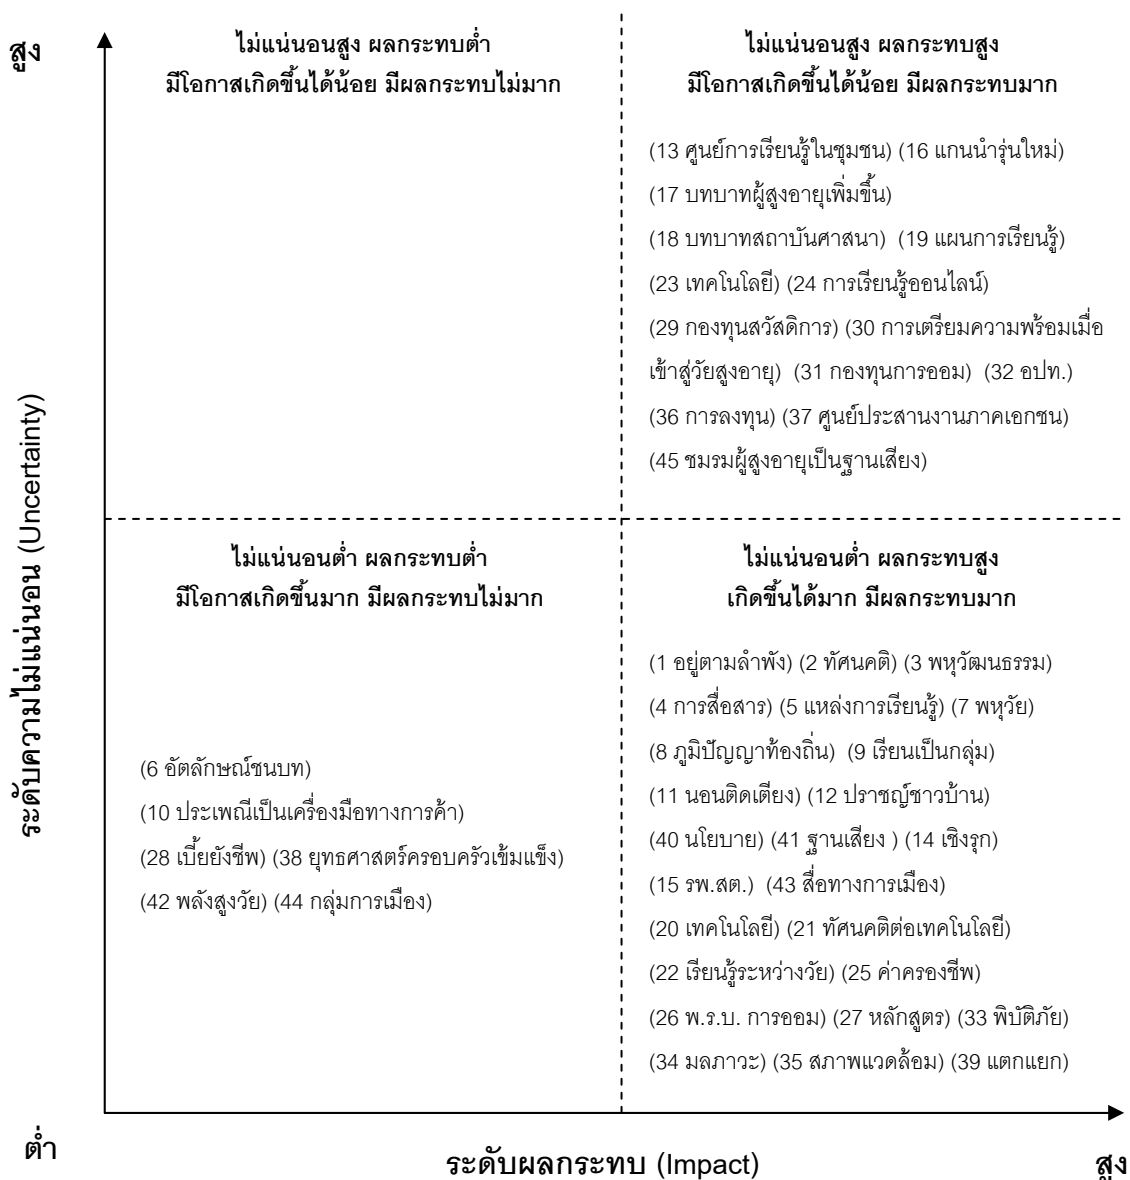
สูง

ระดับความไม่แน่นอน (Uncertainty)

ไม่แน่นอนสูง ผลกระทบต่ำ
มีโอกาสเกิดขึ้นได้น้อย มีผลกระทบไม่มาก

ไม่แน่นอนสูง ผลกระทบสูง
มีโอกาสเกิดขึ้นได้น้อย มีผลกระทบมาก

(13 ศูนย์การเรียนรู้ในชุมชน) (16 แกนนำรุ่นใหม่)
(17 บทบาทผู้สูงอายุเพิ่มขึ้น)
(18 บทบาทสถาบันศาสนา) (19 แผนการเรียนรู้)
(23 เทคโนโลยี) (24 การเรียนรู้ออนไลน์)
(29 กองทุนสวัสดิการ) (30 การเตรียมความพร้อมเมื่อเข้าสู่วัยสูงอายุ) (31 กองทุนการออม) (32 อปท.)
(36 การลงทุน) (37 ศูนย์ประสานงานภาคเอกชน)
(45 ชมรมผู้สูงอายุเป็นฐานเสียง)

ไม่แน่นอนต่ำ ผลกระทบต่ำ
มีโอกาสเกิดขึ้นมาก มีผลกระทบไม่มาก

(6 อัตลักษณ์ชนบท)
(10 ประเพณีเป็นเครื่องมือทางการค้า)
(28 เบี้ยยังชีพ) (38 ยุทธศาสตร์ครอบครัวเข้มแข็ง)
(42 พลังสูงวัย) (44 กลุ่มการเมือง)

ไม่แน่นอนต่ำ ผลกระทบสูง
เกิดขึ้นได้มาก มีผลกระทบมาก

(1 อยู่ตามลำพัง) (2 ทัศนคติ) (3 พหุวัฒนธรรม)
(4 การสื่อสาร) (5 แหล่งการเรียนรู้) (7 พหุวัย)
(8 ภูมิปัญญาท้องถิ่น) (9 เรียนเป็นกลุ่ม)
(11 นอนติดเตียง) (12 ปราชญ์ชาวบ้าน)
(40 นโยบาย) (41 ฐานเสียง ) (14 เชิงรุก)
(15 รพ.สต.) (43 สื่อทางการเมือง)
(20 เทคโนโลยี) (21 ทัศนคติต่อเทคโนโลยี)
(22 เรียนรู้ระหว่างวัย) (25 ค่าครองชีพ)
(26 พ.ร.บ. การออม) (27 หลักสูตร) (33 พิบัติภัย)
(34 มลภาวะ) (35 สภาพแวดล้อม) (39 แตกแยก)

ต่ำ

ระดับผลกระทบ (Impact)

สูง